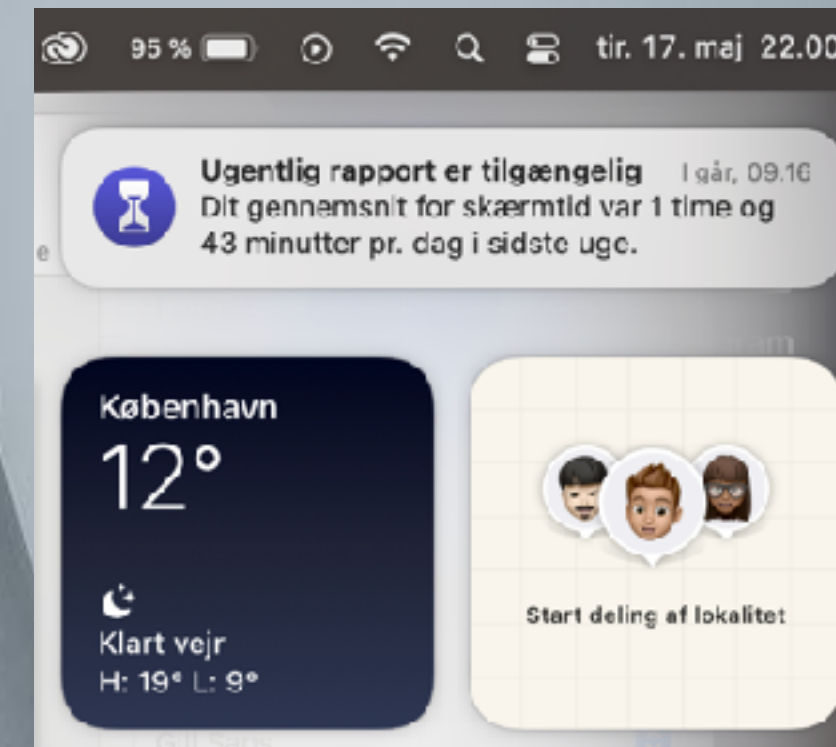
95 % tir. 17. maj 22.00

Ugentlig rapport er tilgængelig I går, 09.16
Dit gennemsnit for skærmtid var 1 time og 43 minutter pr. dag i sidste uge.

København
12°
Klart vejr
H: 19° L: 9°

Start deling af lokalitet